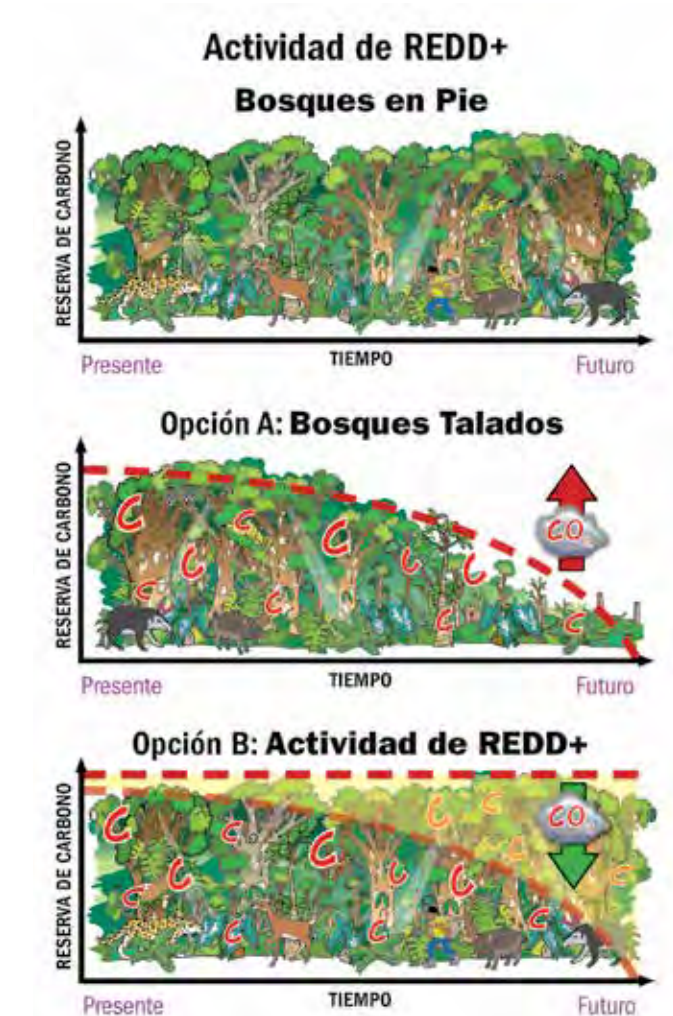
Actividad de REDD+

Bosques en Pie

RESERVA DE CARBONO

Presente

TIEMPO

Futuro

Opción A: Bosques Talados

RESERVA DE CARBONO

C C C C C C C C C C C

CO

Presente

TIEMPO

Futuro

Opción B: Actividad de REDD+

RESERVA DE CARBONO

C C C C C C C C C C C C

CO

Presente

TIEMPO

Futuro